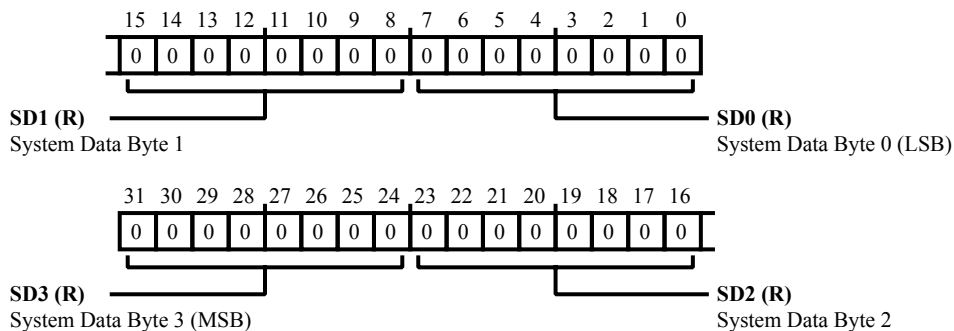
15 14 13 12 11 10 9 8 7 6 5 4 3 2 1 0

| 0 | 0 | 0 | 0 | 0 | 0 | 0 | 0 | 0 | 0 | 0 | 0 | 0 | 0 | 0 | 0 |
|---|---|---|---|---|---|---|---|---|---|---|---|---|---|---|---|

**SD1 (R)**
System Data Byte 1

**SD0 (R)**
System Data Byte 0 (LSB)

31 30 29 28 27 26 25 24 23 22 21 20 19 18 17 16

| 0 | 0 | 0 | 0 | 0 | 0 | 0 | 0 | 0 | 0 | 0 | 0 | 0 | 0 | 0 | 0 |
|---|---|---|---|---|---|---|---|---|---|---|---|---|---|---|---|

**SD3 (R)**
System Data Byte 3 (MSB)

**SD2 (R)**
System Data Byte 2